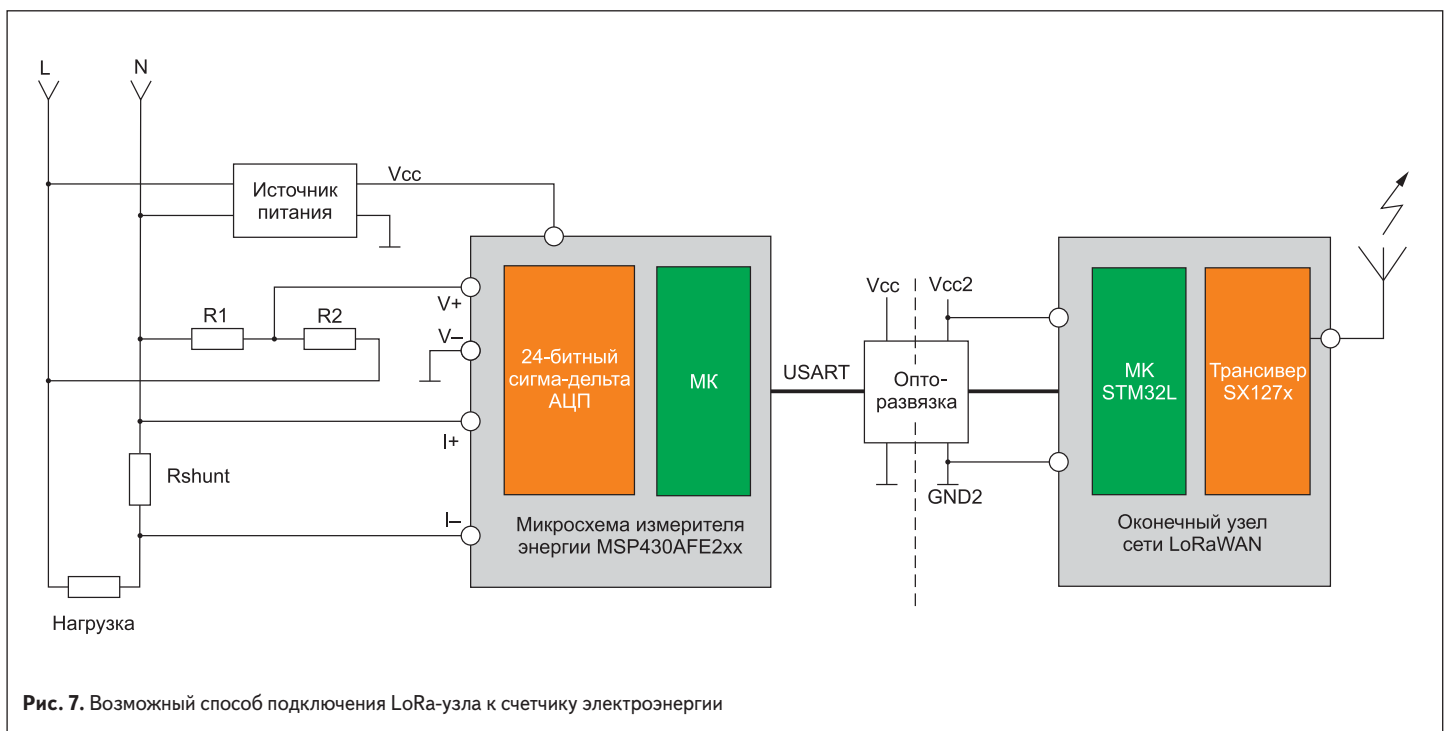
L
N
Источник питания
Vcc
V+
V–
R1
R2
I+
I–
Rshunt
Нагрузка
24-битный сигма-дельта АЦП
МК
Микросхема измерителя энергии MSP430AFE2xx
USART
Vcc
Vcc2
Опто-развязка
GND2
МК STM32L
Трансивер SX127x
Оконечный узел сети LoRaWAN

**Рис. 7.** Возможный способ подключения LoRa-узла к счетчику электроэнергии